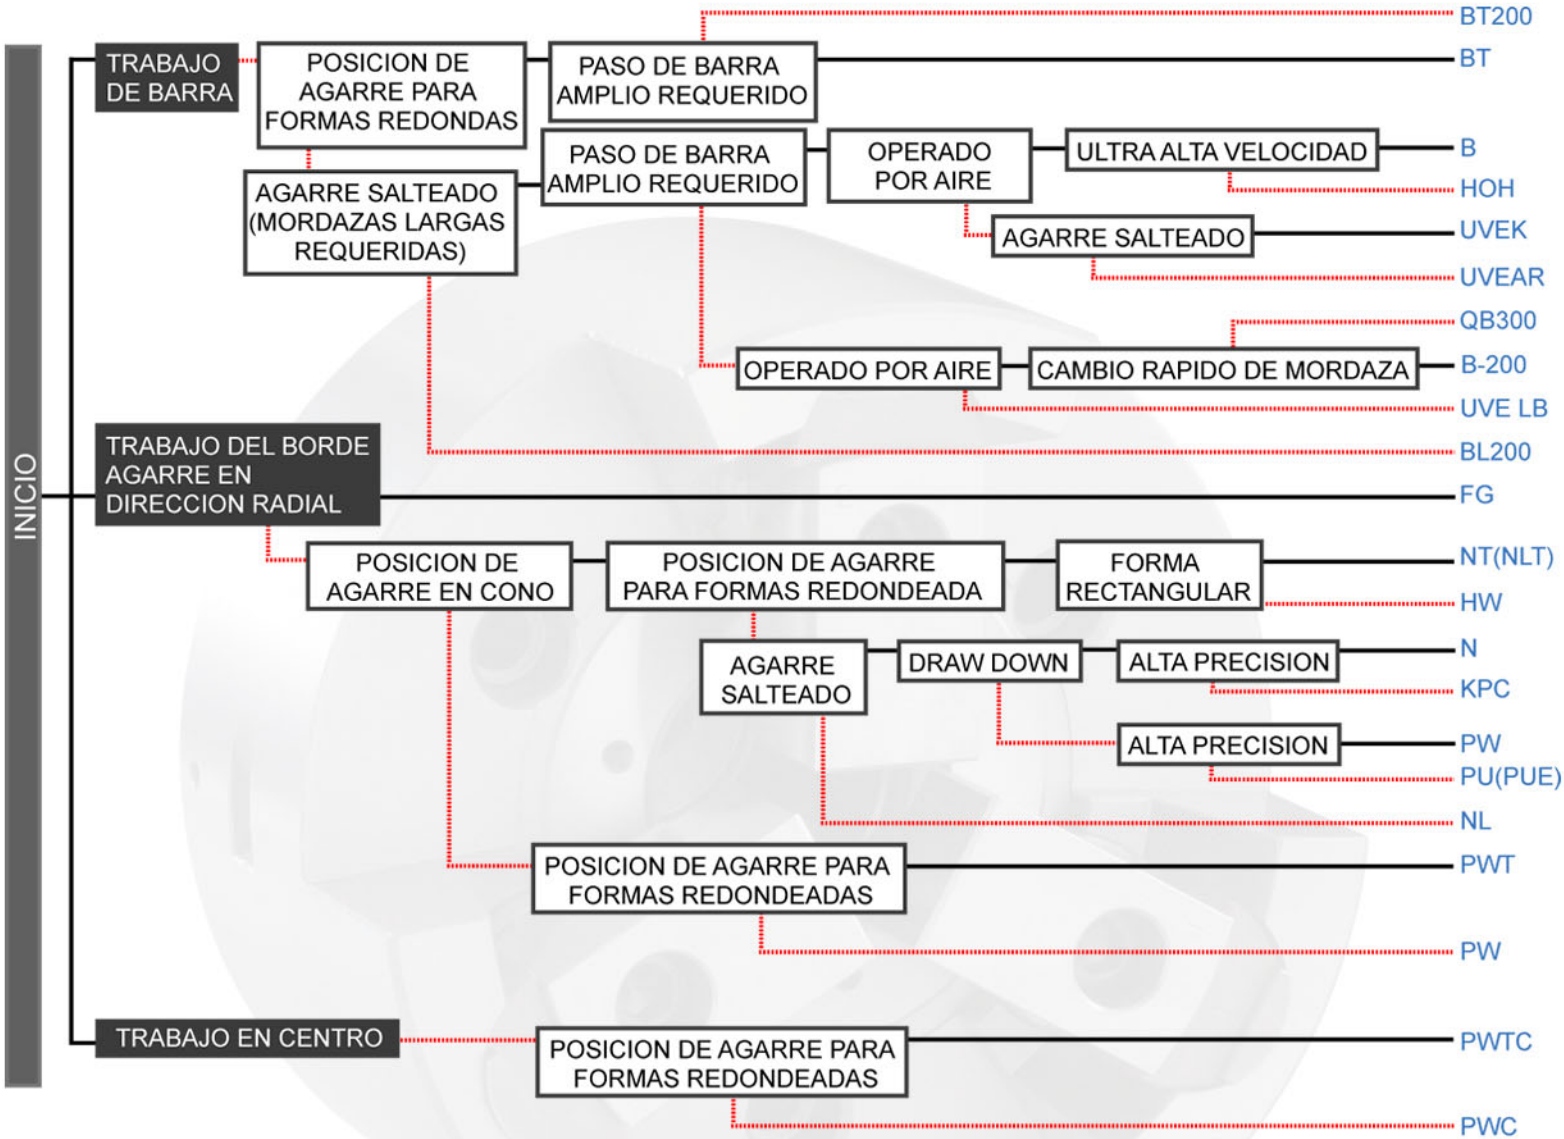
INICIO

TRABAJO DE BARRA

POSICION DE AGARRE PARA FORMAS REDONDAS

PASO DE BARRA AMPLIO REQUERIDO

BT200

BT

AGARRE SALTEADO (MORDAZAS LARGAS REQUERIDAS)

PASO DE BARRA AMPLIO REQUERIDO

OPERADO POR AIRE

ULTRA ALTA VELOCIDAD

B

HOH

AGARRE SALTEADO

UVEK

UVEAR

QB300

OPERADO POR AIRE

CAMBIO RAPIDO DE MORDAZA

B-200

UVE LB

BL200

TRABAJO DEL BORDE AGARRE EN DIRECCION RADIAL

FG

POSICION DE AGARRE EN CONO

POSICION DE AGARRE PARA FORMAS REDONDEADA

FORMA RECTANGULAR

NT(NLT)

HW

AGARRE SALTEADO

DRAW DOWN

ALTA PRECISION

N

KPC

ALTA PRECISION

PW

PU(PUE)

NL

POSICION DE AGARRE PARA FORMAS REDONDEADAS

PWT

PW

TRABAJO EN CENTRO

POSICION DE AGARRE PARA FORMAS REDONDEADAS

PWTC

PWC